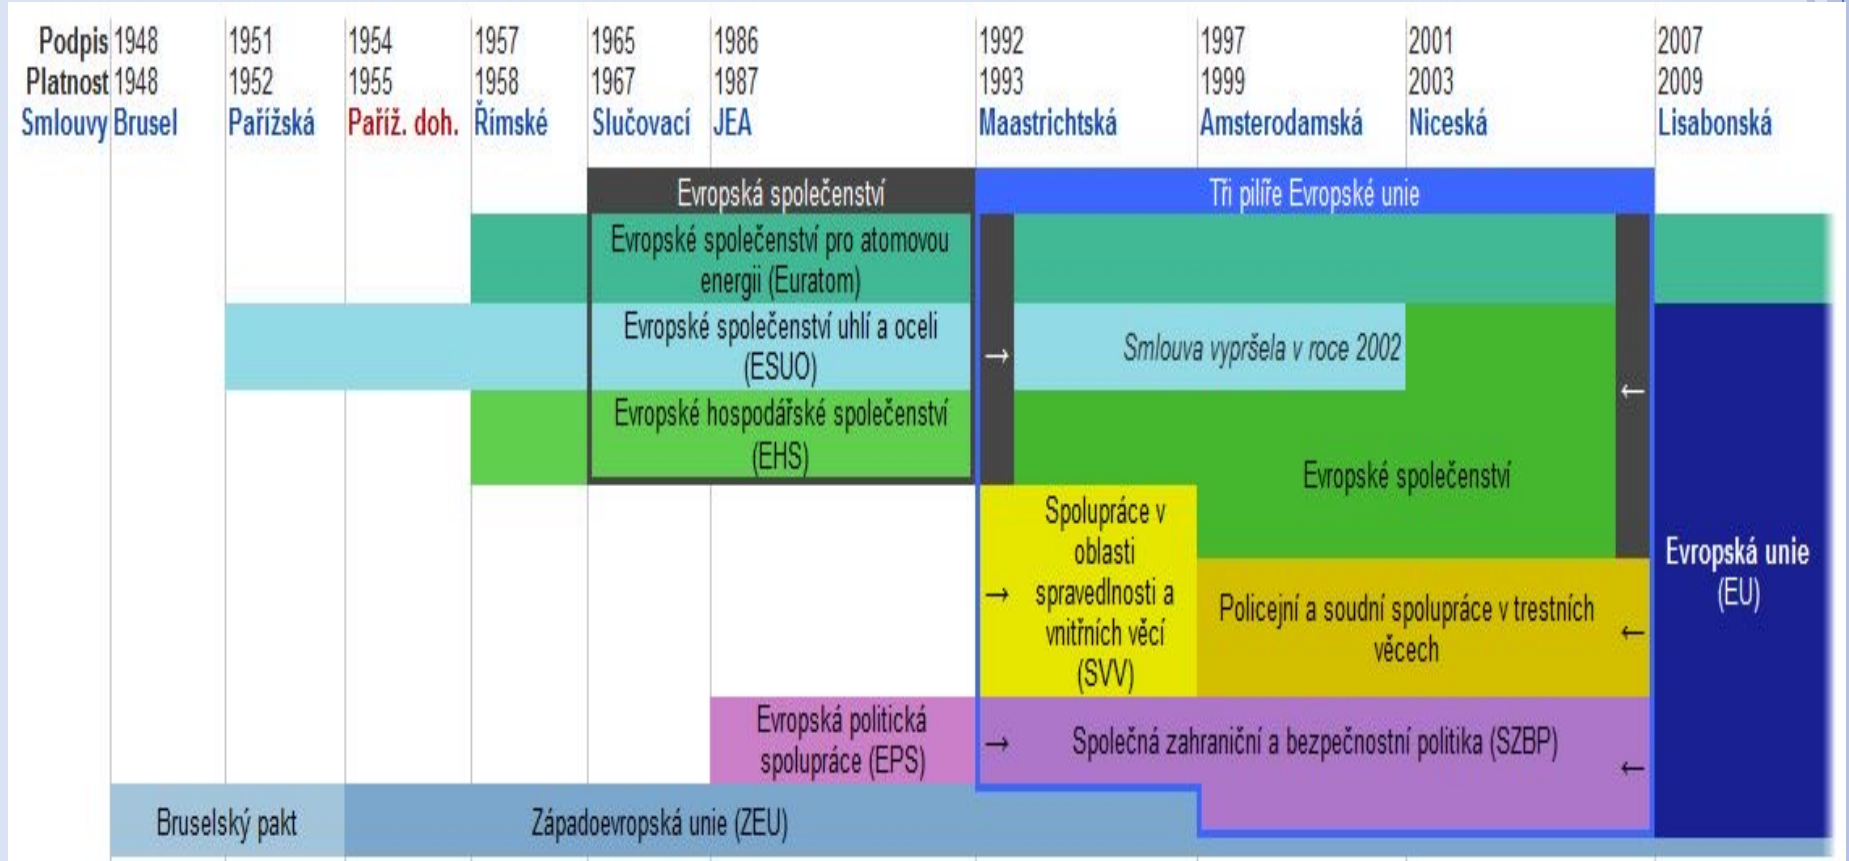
| Podpis | 1948 | 1951 | 1954 | 1957 | 1965 | 1986 | 1992 | 1997 | 2001 | 2007 |
|---|---|---|---|---|---|---|---|---|---|---|
| Platnost | 1948 | 1952 | 1955 | 1958 | 1967 | 1987 | 1993 | 1999 | 2003 | 2009 |
| Smlouvy | Brusel | Pařížská | Paříž. doh. | Římské | Slučovací | JEA | Maastrichtská | Amsterodamská | Niceská | Lisabonská |

Evropská společenství

Tři pilíře Evropské unie

Evropské společenství pro atomovou energii (Euratom)

Evropské společenství uhlí a oceli (ESUO)

→

Smlouva vypršela v roce 2002

←

Evropské hospodářské společenství (EHS)

Evropské společenství

Spolupráce v oblasti spravedlnosti a vnitřních věcí (SVV)

→

Policejní a soudní spolupráce v trestních věcech

←

Evropská unie (EU)

Evropská politická spolupráce (EPS)

→

Společná zahraniční a bezpečnostní politika (SZBP)

←

Bruselský pakt

Západoevropská unie (ZEU)